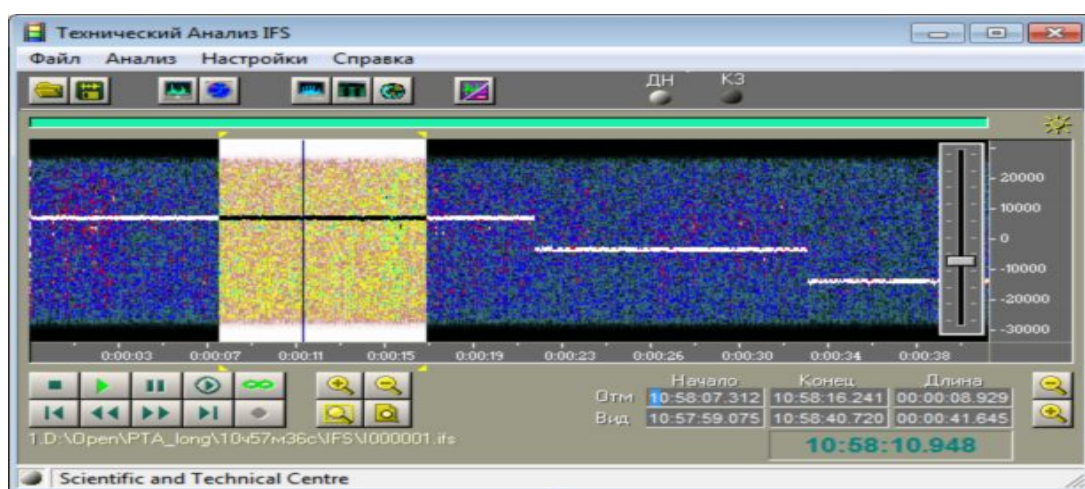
Технический Анализ IFS

Файл Анализ Настройки Справка

ДН КЗ

20000
10000
0
-10000
-20000
-30000

0:00:03 0:00:07 0:00:11 0:00:15 0:00:19 0:00:23 0:00:26 0:00:30 0:00:34 0:00:38

| | Начало | Конец | Длина |
|---|---|---|---|
| Отм | 10:58:07.312 | 10:58:16.241 | 00:00:08.929 |
| Вид | 10:57:59.075 | 10:58:40.720 | 00:00:41.645 |

1.D:\Open\PTA_long\10ч57м36с\IFS\000001.ifs

10:58:10.948

Scientific and Technical Centre